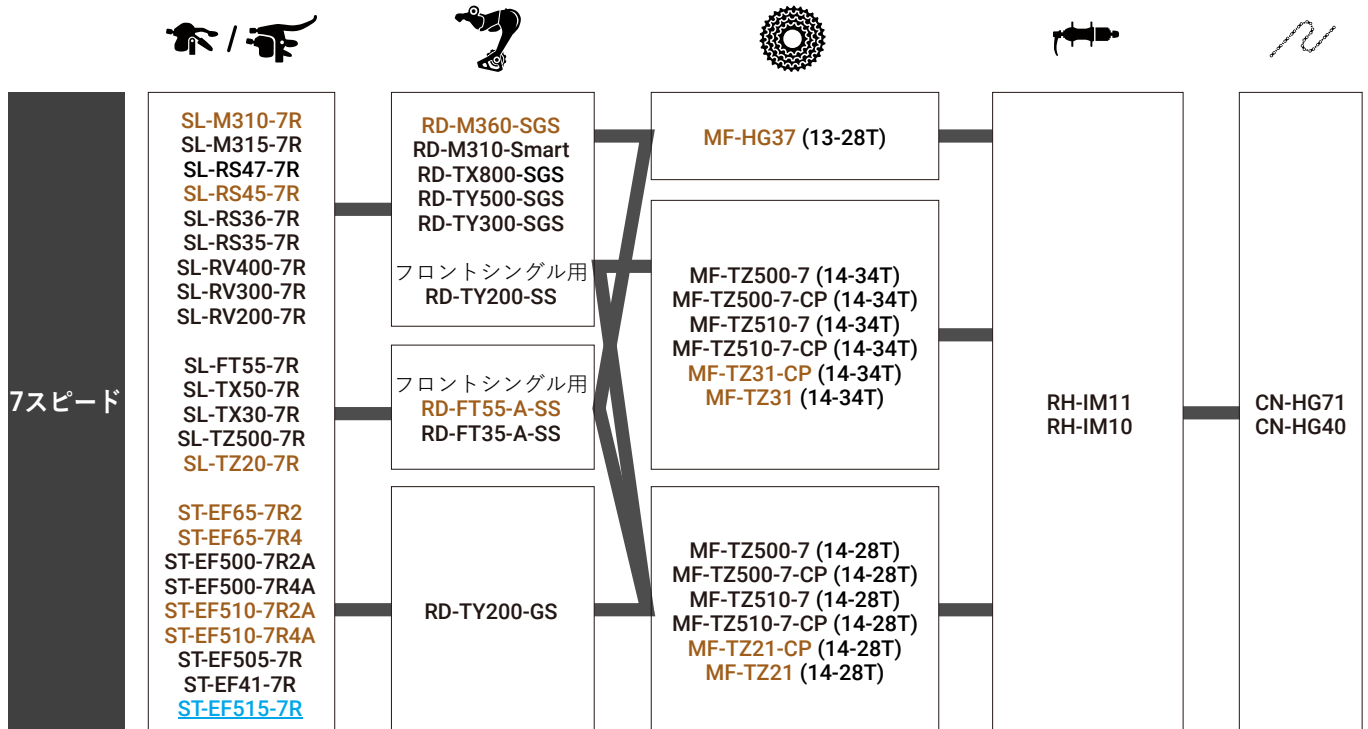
/

7スピード

SL-M310-7R
SL-M315-7R
SL-RS47-7R
SL-RS45-7R
SL-RS36-7R
SL-RS35-7R
SL-RV400-7R
SL-RV300-7R
SL-RV200-7R

SL-FT55-7R
SL-TX50-7R
SL-TX30-7R
SL-TZ500-7R
SL-TZ20-7R

ST-EF65-7R2
ST-EF65-7R4
ST-EF500-7R2A
ST-EF500-7R4A
ST-EF510-7R2A
ST-EF510-7R4A
ST-EF505-7R
ST-EF41-7R
ST-EF515-7R

RD-M360-SGS
RD-M310-Smart
RD-TX800-SGS
RD-TY500-SGS
RD-TY300-SGS
フロントシングル用
RD-TY200-SS

フロントシングル用
RD-FT55-A-SS
RD-FT35-A-SS

RD-TY200-GS

MF-HG37 (13-28T)

MF-TZ500-7 (14-34T)
MF-TZ500-7-CP (14-34T)
MF-TZ510-7 (14-34T)
MF-TZ510-7-CP (14-34T)
MF-TZ31-CP (14-34T)
MF-TZ31 (14-34T)

MF-TZ500-7 (14-28T)
MF-TZ500-7-CP (14-28T)
MF-TZ510-7 (14-28T)
MF-TZ510-7-CP (14-28T)
MF-TZ21-CP (14-28T)
MF-TZ21 (14-28T)

RH-IM11
RH-IM10

CN-HG71
CN-HG40